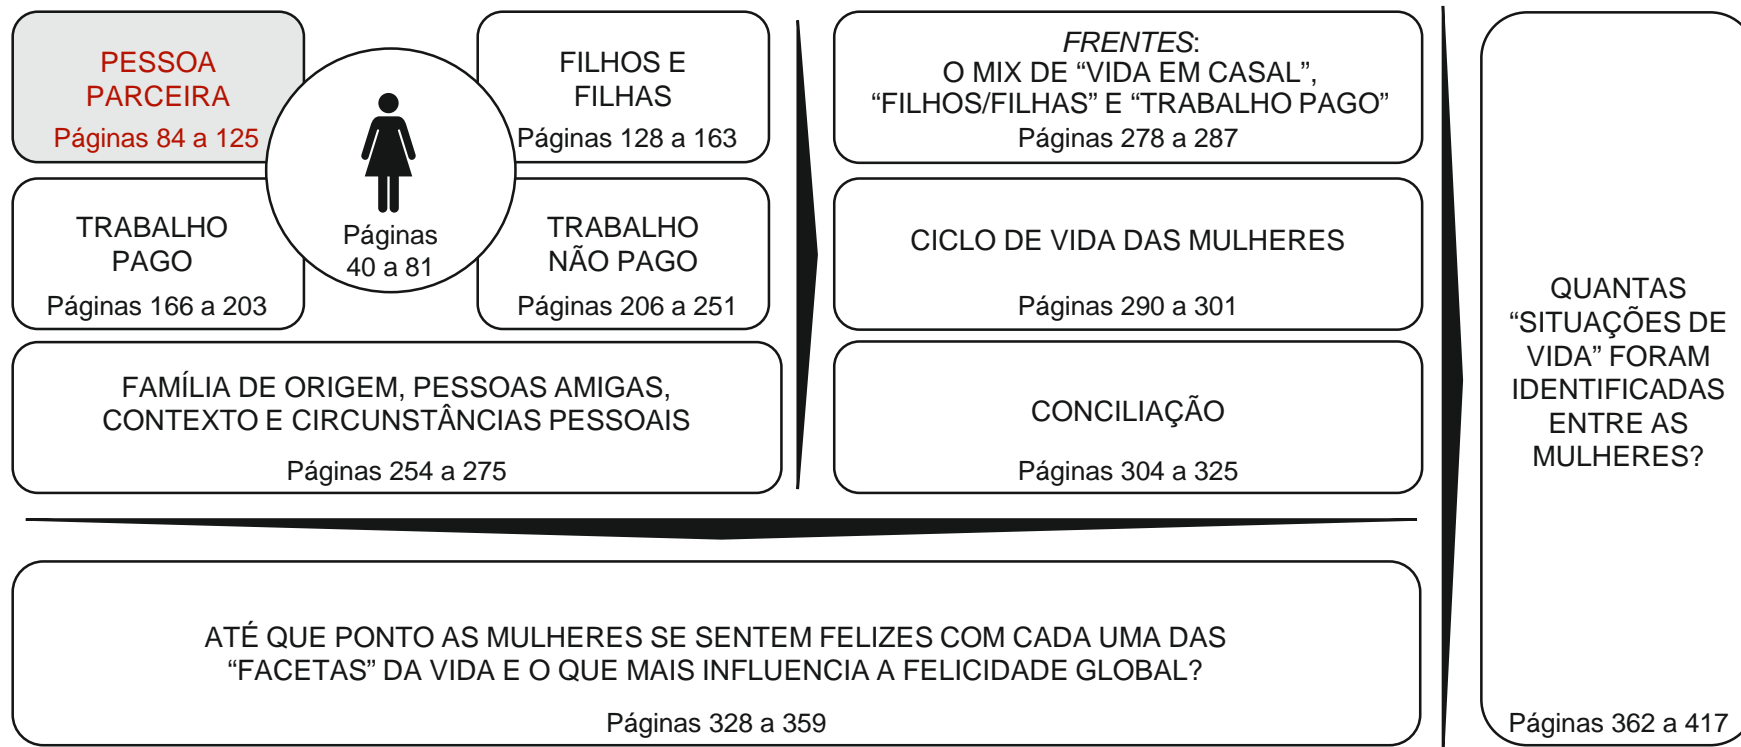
PESSOA PARCEIRA
Páginas 84 a 125

Páginas 40 a 81

FILHOS E FILHAS
Páginas 128 a 163

TRABALHO PAGO
Páginas 166 a 203

TRABALHO NÃO PAGO
Páginas 206 a 251

FAMÍLIA DE ORIGEM, PESSOAS AMIGAS, CONTEXTO E CIRCUNSTÂNCIAS PESSOAIS
Páginas 254 a 275

*FRENTES*: O MIX DE “VIDA EM CASAL”, “FILHOS/FILHAS” E “TRABALHO PAGO”
Páginas 278 a 287

CICLO DE VIDA DAS MULHERES
Páginas 290 a 301

CONCILIAÇÃO
Páginas 304 a 325

QUANTAS “SITUAÇÕES DE VIDA” FORAM IDENTIFICADAS ENTRE AS MULHERES?
Páginas 362 a 417

ATÉ QUE PONTO AS MULHERES SE SENTEM FELIZES COM CADA UMA DAS “FACETAS” DA VIDA E O QUE MAIS INFLUENCIA A FELICIDADE GLOBAL?
Páginas 328 a 359